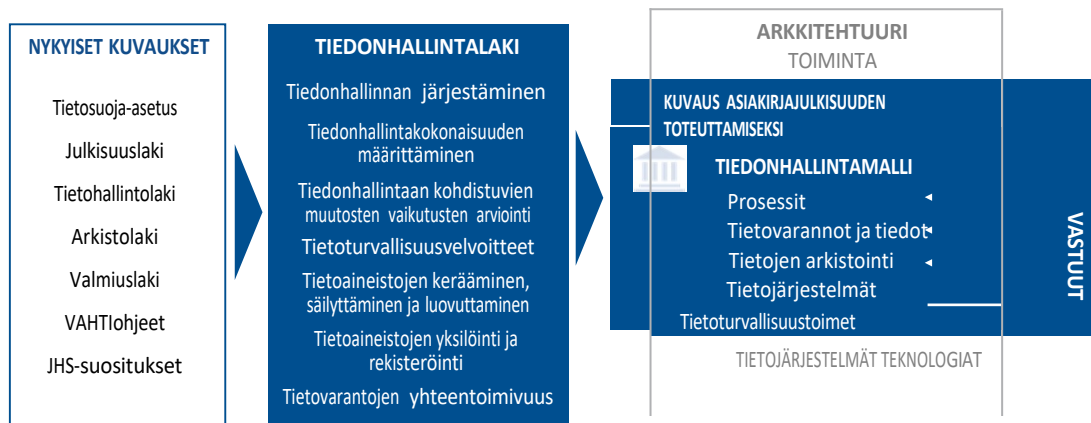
NYKYISET KUVAUKSET

Tietosuoja-asetus

Julkisuuslaki

Tietohallintolaki

Arkistolaki

Valmiuslaki

VAHTIohjeet

JHS-suositukset

TIEDONHALLINTALAKI

Tiedonhallinnan järjestäminen

Tiedonhallintakokonaisuuden määrittäminen

Tiedonhallintaan kohdistuvien muutosten vaikutusten arviointi

Tietoturvallisuusvelvoitteet

Tietoaineistojen kerääminen, säilyttäminen ja luovuttaminen

Tietoaineistojen yksilöinti ja rekisteröinti

Tietovarantojen yhteentoimivuus

ARKKITEHTUURI

TOIMINTA

KUVAUS ASIAKIRJAJULKISUUDEN TOTEUTTAMISEKSI

TIEDONHALLINTAMALLI

Prosessit

Tietovarannot ja tiedot

Tietojen arkistointi

Tietojärjestelmät

Tietoturvallisuustoimet

VASTUUT

TIETOJÄRJESTELMÄT TEKNOLOGIAT